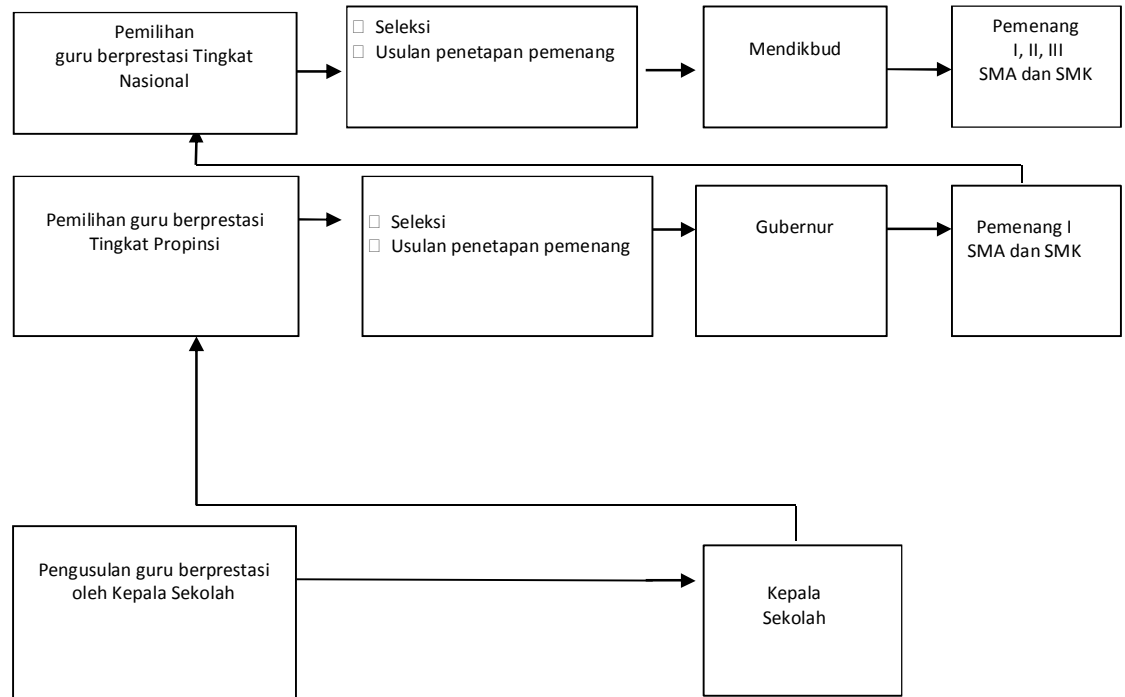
Pemilihan guru berprestasi Tingkat Nasional

 Seleksi
 Usulan penetapan pemenang

Mendikbud

Pemenang I, II, III SMA dan SMK

Pemilihan guru berprestasi Tingkat Propinsi

 Seleksi
 Usulan penetapan pemenang

Gubernur

Pemenang I SMA dan SMK

Pengusulan guru berprestasi oleh Kepala Sekolah

Kepala Sekolah